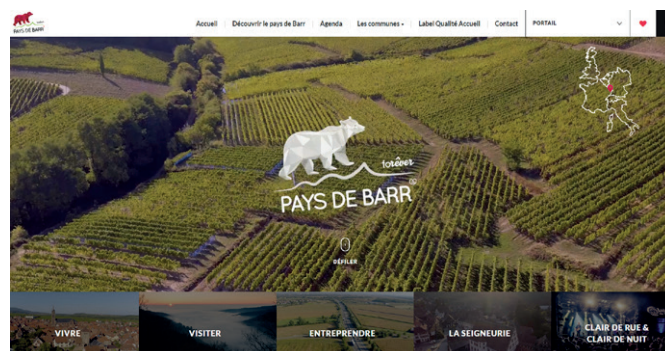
PAYS DE BARR

Accueil | Découvrir le pays de Barr | Agenda | Les communes | Label Qualité Accueil | Contact | PORTAIL

forever

PAYS DE BARR

DÉFILER

VIVRE

VISITER

ENTREPRENDRE

LA SEIGNEURIE

CLAIR DE RUE & CLAIR DE NUIT